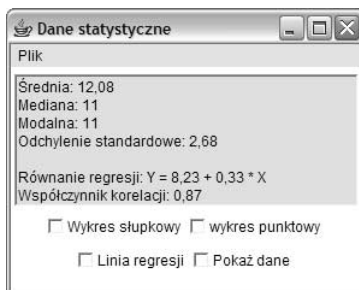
Dane statystyczne

Plik

Średnia: 12,08
Mediana: 11
Modalna: 11
Odchylenie standardowe: 2,68

Równanie regresji: Y = 8,23 + 0,33 * X
Współczynnik korelacji: 0,87

Wykres słupkowy  wykres punktowy

Linia regresji  Pokaż dane